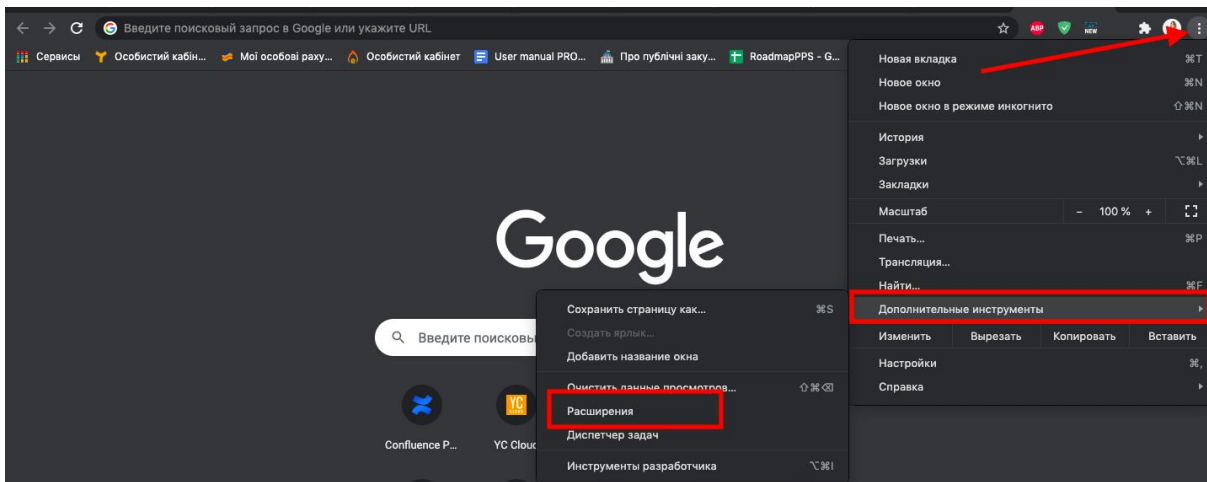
Введите поисковый запрос в Google или укажите URL

ABP NEW

Сервисы Особистий кабін... Мої особові раху... Особистий кабінет User manual PRO... Про публічні заку... RoadmapPPS - G...

Google

Введите поисковы

Confluence P... YC Clou

Сохранить страницу как... ⌘S
Создать ярлык...
Добавить название окна
Очистить данные просмотров... ⇧⌘⌫
Расширения
Диспетчер задач
Инструменты разработчика ⌥⌘I

Новая вкладка ⌘T
Новое окно ⌘N
Новое окно в режиме инкогнито ⇧⌘N
История
Загрузки ⌥⌘L
Закладки
Масштаб – 100 % +
Печать... ⌘P
Трансляция...
Найти... ⌘F
Дополнительные инструменты
Изменить Вырезать Копировать Вставить
Настройки ⌘,
Справка